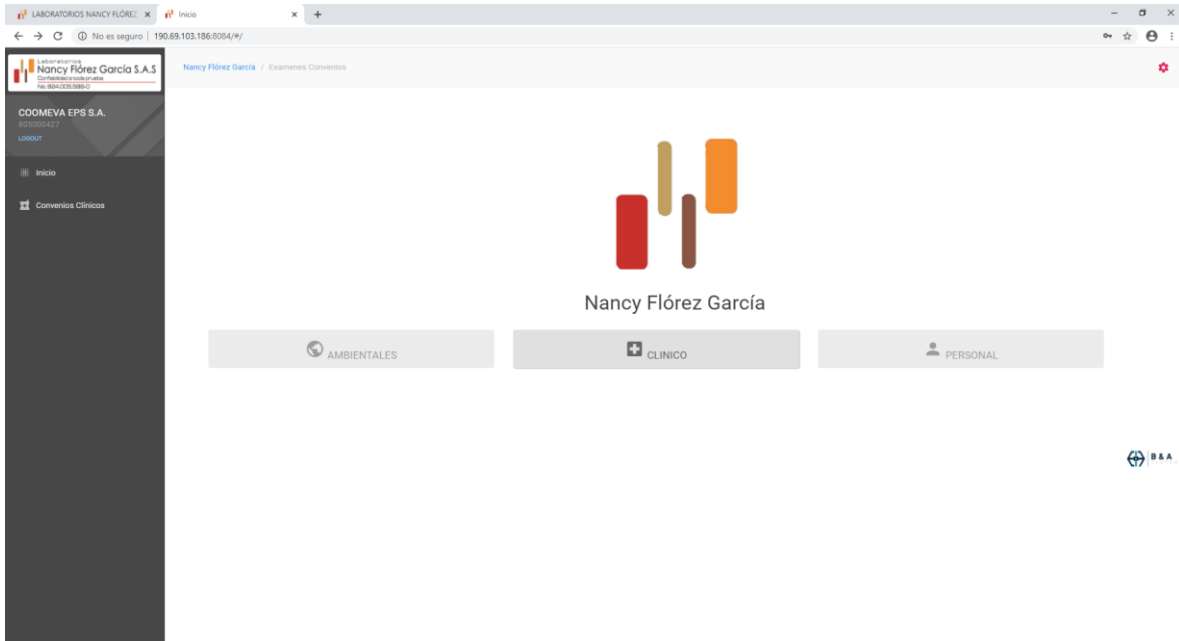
LABORATORIOS NANCY FLÓREZ ×
Inicio ×
+

← → C ⓘ No es seguro | 190.69.103.186:8084/#/

Laboratorios
Nancy Flórez García S.A.S
Confiabilidad en toda prueba
Nit. 804.005.589-0

COOMEVA EPS S.A.
805000427
LOGOUT

Inicio

Convenios Clínicos

Nancy Flórez García / Examenes Convenios

Nancy Flórez García

AMBIENTALES

CLINICO

PERSONAL

B&A